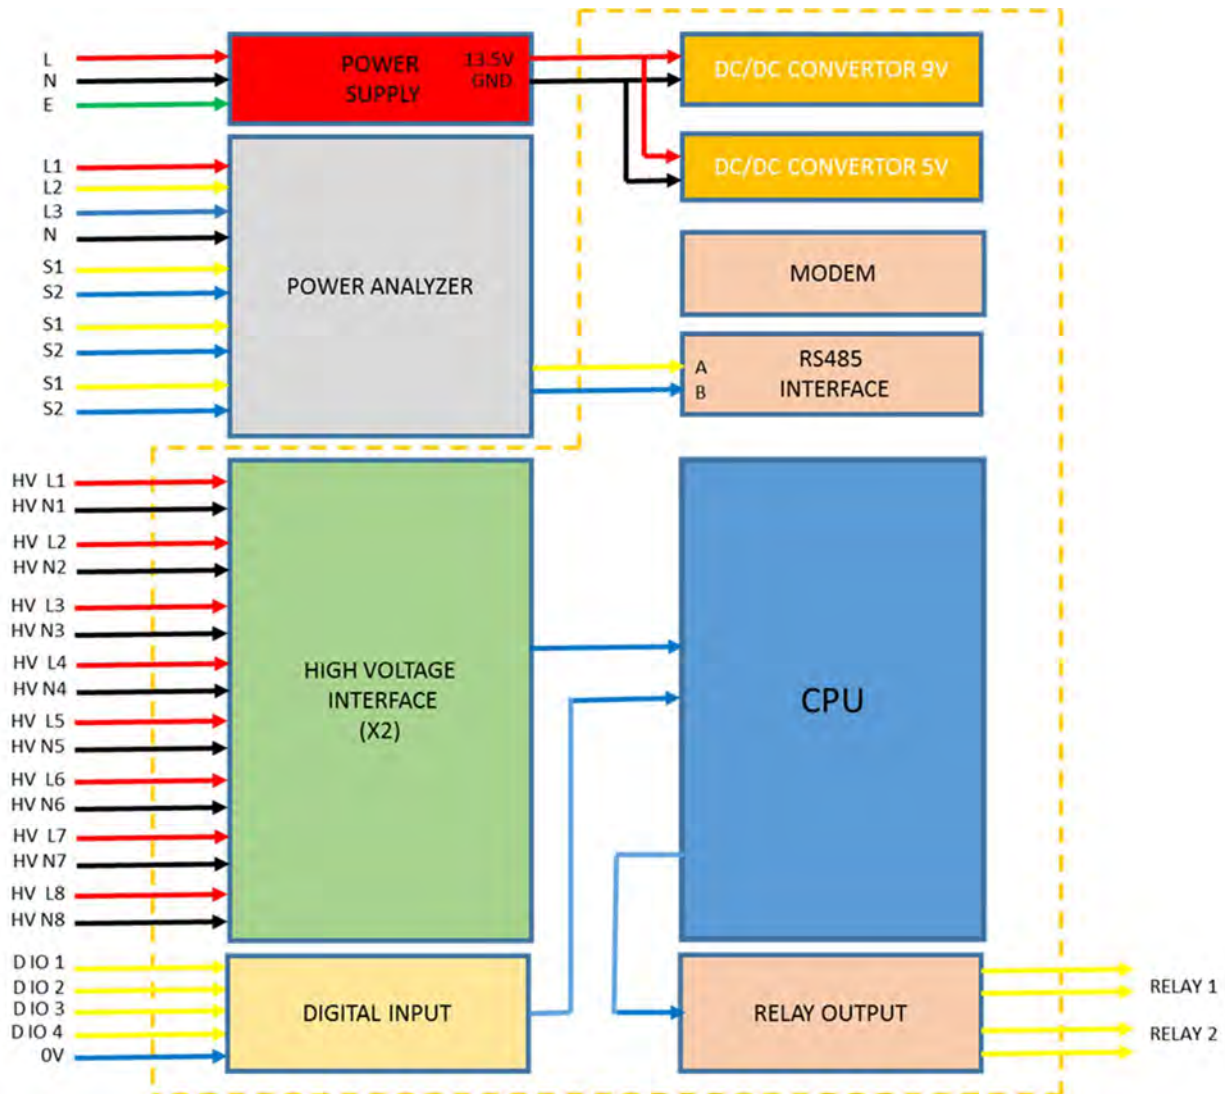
L
N
E

POWER SUPPLY
13.5V
GND

DC/DC CONVERTOR 9V
DC/DC CONVERTOR 5V

L1
L2
L3
N
S1
S2
S1
S2
S1
S2

POWER ANALYZER

MODEM

A
B
RS485 INTERFACE

HV L1
HV N1
HV L2
HV N2
HV L3
HV N3
HV L4
HV N4
HV L5
HV N5
HV L6
HV N6
HV L7
HV N7
HV L8
HV N8

HIGH VOLTAGE INTERFACE (X2)

CPU

D IO 1
D IO 2
D IO 3
D IO 4
0V

DIGITAL INPUT

RELAY OUTPUT

RELAY 1
RELAY 2